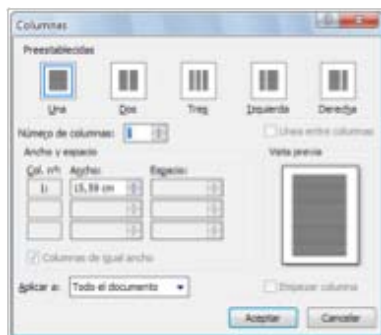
Columnas

Preestablecidas

Una
Dos
Tres
Izquierda
Derecha

Número de columnas: 1

Línea entre columnas

Ancho y espacio

Vista previa

Col. nº: Ancho: Espacio:

1: 15,59 cm

Columnas de igual ancho

Aplicar a: Todo el documento

Empezar columna

Aceptar
Cancelar